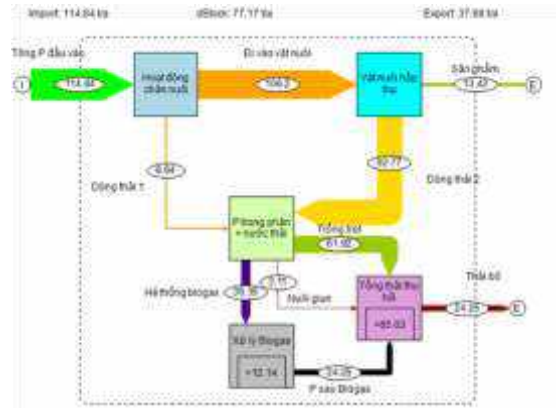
Import: 114.84 tấn
dStock: 77.17 tấn
Export: 37.68 tấn

Tổng P đầu vào
I
114.84
Hoạt động chăn nuôi
Đi vào vật nuôi
106.2
Vật nuôi hấp thu
Sản phẩm
13.43
E
8.64
Dòng thải 1
92.77
Dòng thải 2
P trong phân + nước thải
Trồng trọt
61.95
Hệ thống biogas
39.35
7.11
Nuôi giun
Tổng thải thu hồi
+65.03
Thải bỏ
24.25
E
Xử lý Biogas
+12.14
24.25
P sau Biogas